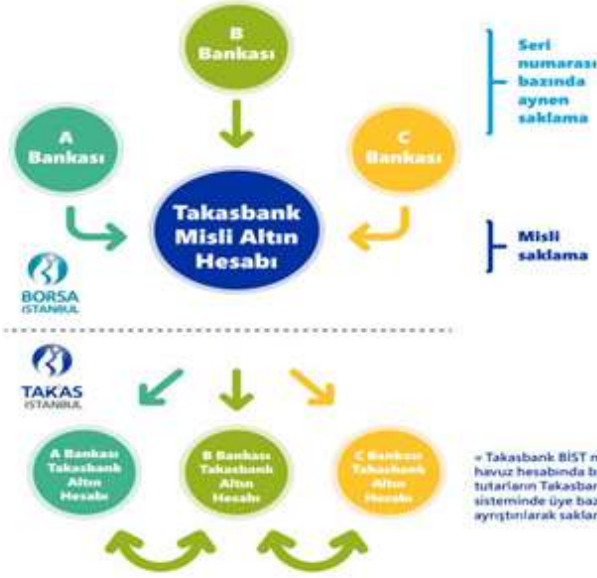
B Bankası

Seri numarası bazında aynen saklama

A Bankası

C Bankası

Takasbank Misli Altın Hesabı

Misli saklama

BORSA İSTANBUL

TAKAS İSTANBUL

A Bankası Takasbank Altın Hesabı

B Bankası Takasbank Altın Hesabı

C Bankası Takasbank Altın Hesabı

» Takasbank BİST n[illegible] havuz hesabında b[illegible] tutarların Takasban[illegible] sisteminde üye baz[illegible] ayrıştırılarak saklan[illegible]